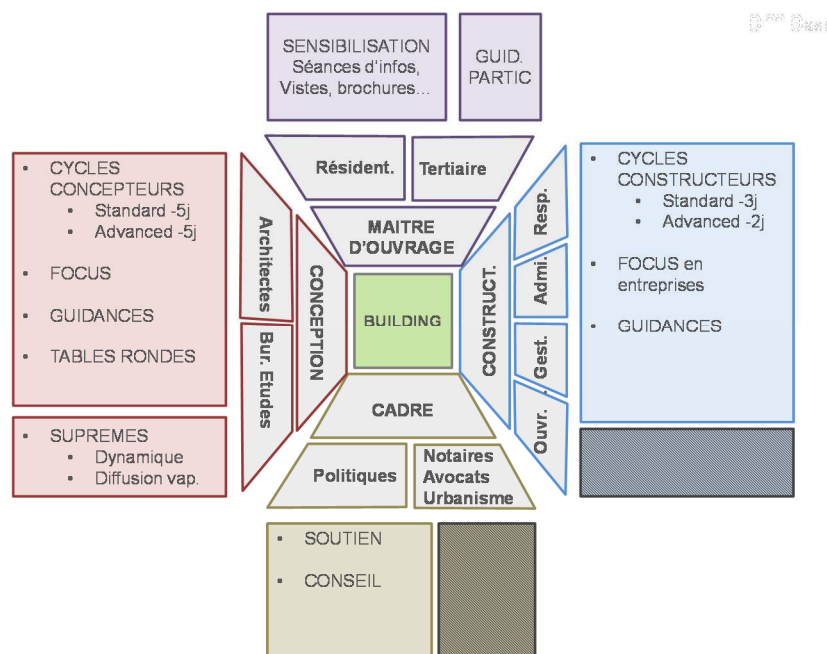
SENSIBILISATION
Séances d'infos, Vistes, brochures…

GUID. PARTIC

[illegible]

Résident.

Tertiaire

MAITRE D'OUVRAGE

- CYCLES CONCEPTEURS
  - Standard -5j
  - Advanced -5j
- FOCUS
- GUIDANCES
- TABLES RONDES

Architectes

Bur. Etudes

CONCEPTION

BUILDING

CONSTRUCT.

Resp.

Admi.

Gest.

Ouvr.

- CYCLES CONSTRUCTEURS
  - Standard -3j
  - Advanced -2j
- FOCUS en entreprises
- GUIDANCES

- SUPREMES
  - Dynamique
  - Diffusion vap.

CADRE

Politiques

Notaires Avocats Urbanisme

- SOUTIEN
- CONSEIL